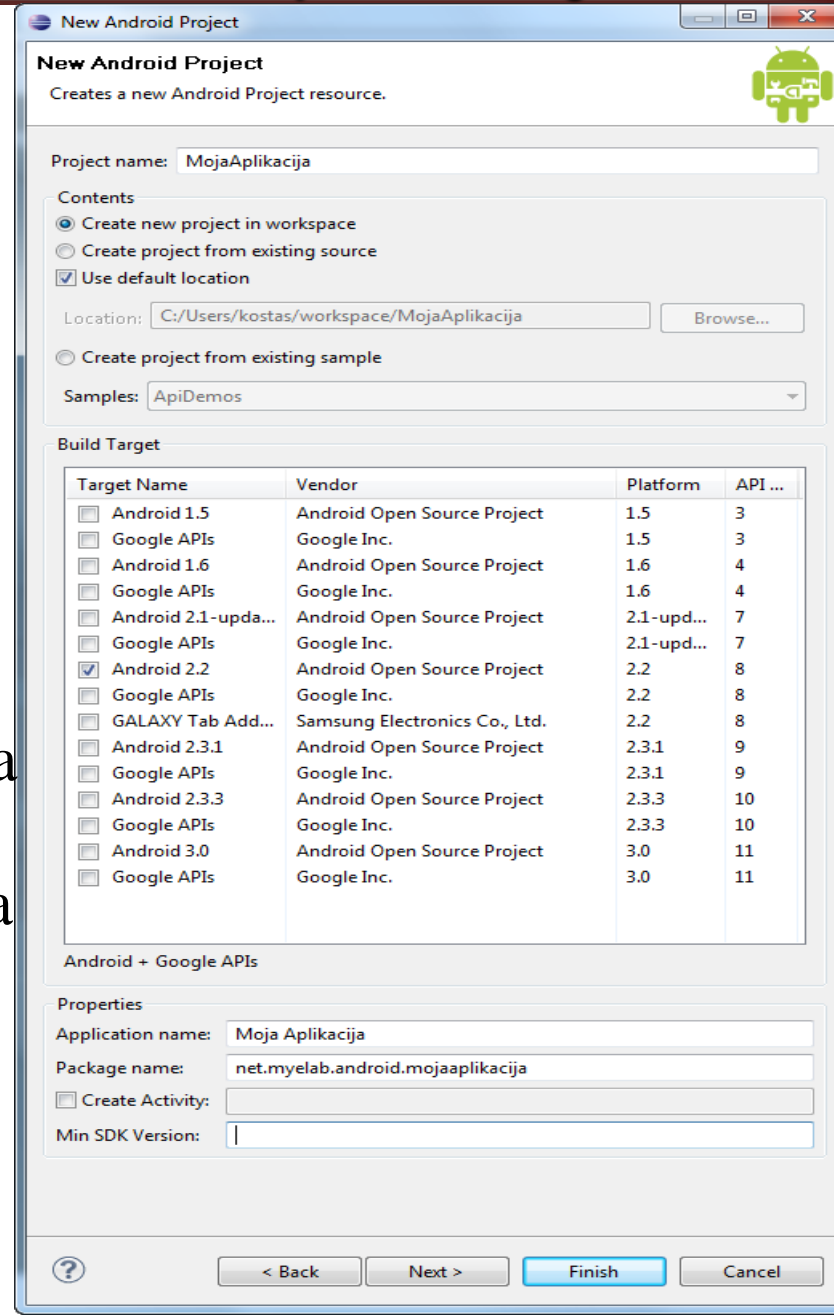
New Android Project

New Android Project
Creates a new Android Project resource.

Project name: MojaAplikacija

Contents
Create new project in workspace
Create project from existing source
Use default location
Location: C:/Users/kostas/workspace/MojaAplikacija Browse...
Create project from existing sample
Samples: ApiDemos

Build Target

| Target Name | Vendor | Platform | API ... |
|---|---|---|---|
| Android 1.5 | Android Open Source Project | 1.5 | 3 |
| Google APIs | Google Inc. | 1.5 | 3 |
| Android 1.6 | Android Open Source Project | 1.6 | 4 |
| Google APIs | Google Inc. | 1.6 | 4 |
| Android 2.1-upda... | Android Open Source Project | 2.1-upd... | 7 |
| Google APIs | Google Inc. | 2.1-upd... | 7 |
| Android 2.2 | Android Open Source Project | 2.2 | 8 |
| Google APIs | Google Inc. | 2.2 | 8 |
| GALAXY Tab Add... | Samsung Electronics Co., Ltd. | 2.2 | 8 |
| Android 2.3.1 | Android Open Source Project | 2.3.1 | 9 |
| Google APIs | Google Inc. | 2.3.1 | 9 |
| Android 2.3.3 | Android Open Source Project | 2.3.3 | 10 |
| Google APIs | Google Inc. | 2.3.3 | 10 |
| Android 3.0 | Android Open Source Project | 3.0 | 11 |
| Google APIs | Google Inc. | 3.0 | 11 |

Android + Google APIs

Properties
Application name: Moja Aplikacija
Package name: net.myelab.android.mojaaplikacija
Create Activity:
Min SDK Version:

a
a

< Back Next > Finish Cancel